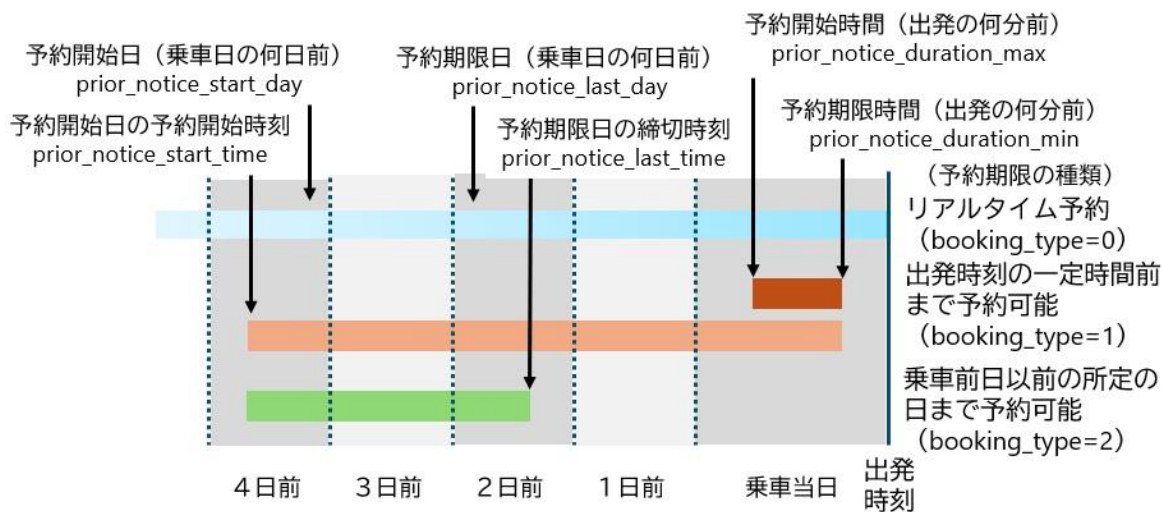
予約開始時間（出発の何分前）
prior_notice_duration_max

予約開始日（乗車日の何日前）
prior_notice_start_day

予約期限日（乗車日の何日前）
prior_notice_last_day

予約期限時間（出発の何分前）
prior_notice_duration_min

予約開始日の予約開始時刻
prior_notice_start_time

予約期限日の締切時刻
prior_notice_last_time

（予約期限の種類）

リアルタイム予約
（booking_type=0）

出発時刻の一定時間前まで予約可能
（booking_type=1）

乗車前日以前の所定の日まで予約可能
（booking_type=2）

４日前　３日前　２日前　１日前　乗車当日　出発時刻